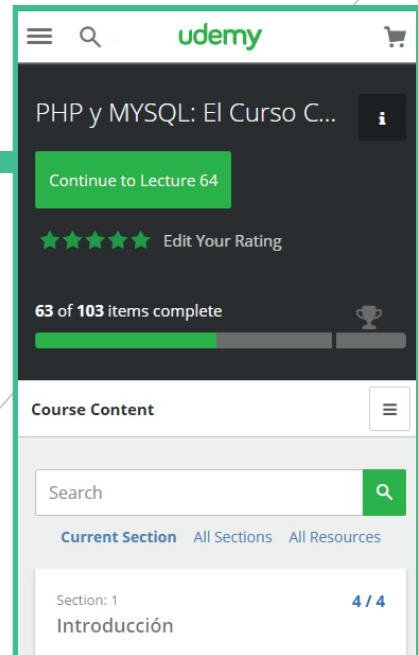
udemy

PHP y MYSQL: El Curso C...

i

Continue to Lecture 64

Edit Your Rating

63 of 103 items complete

Course Content

Search

Current Section All Sections All Resources

Section: 1

4 / 4

Introducción